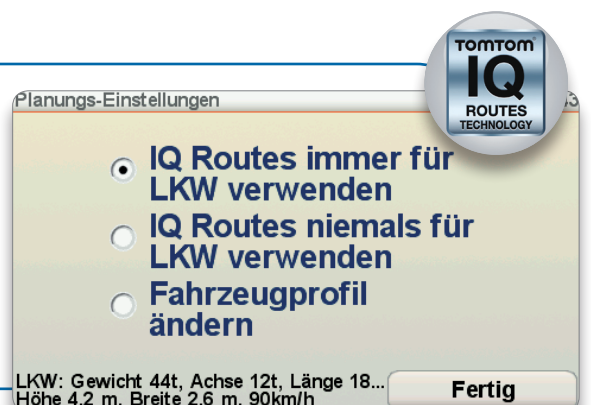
Planungs-Einstellungen

TOMTOM IQ ROUTES TECHNOLOGY

IQ Routes immer für LKW verwenden

IQ Routes niemals für LKW verwenden

Fahrzeugprofil ändern

LKW: Gewicht 44t, Achse 12t, Länge 18...
Höhe 4,2 m, Breite 2,6 m, 90km/h

Fertig